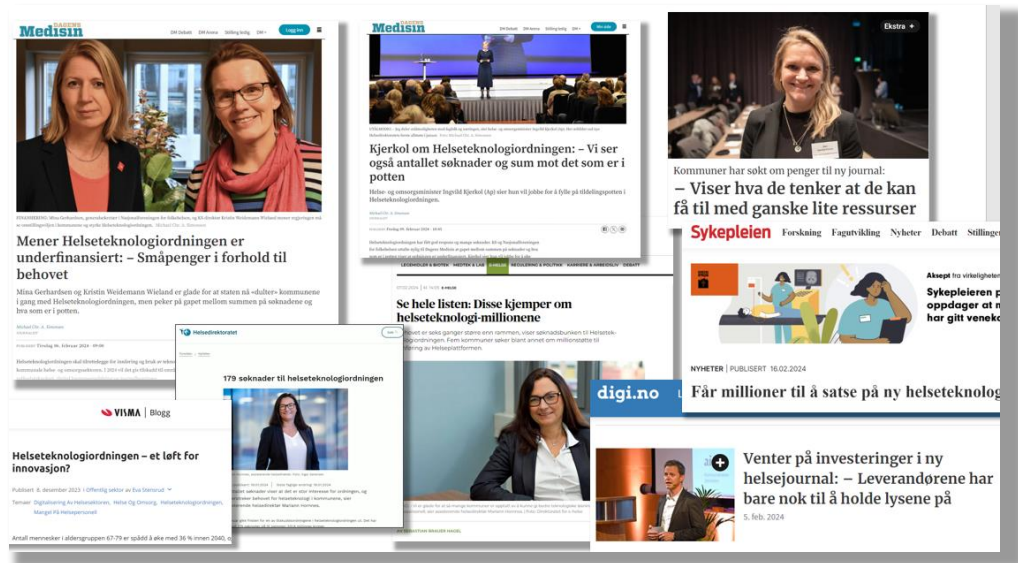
DAGENS Medisin

Logg inn

Mener Helseteknologiordningen er underfinansiert: – Småpenger i forhold til behovet

Mina Gerhardsen og Kristin Weidemann Wieland er glade for at staten nå «dulter» kommunene i gang med Helseteknologiordningen, men peker på gapet mellom summen på søknadene og hva som er i potten.

Michael Chr. A. Simonsen

Publisert Tirsdag 06. februar 2024 - 16:30

DAGENS Medisin

Kjerkol om Helseteknologiordningen: – Vi ser også antallet søknader og sum mot det som er i potten

Helse- og omsorgsminister Ingvild Kjerkol (Ap) sier hun vil jobbe for å fylle på tildelingspotten i Helseteknologiordningen.

Michael Chr. A. Simonsen

Publisert Tirsdag 06. februar 2024 - 18:03

Ekstra

Kommuner har søkt om penger til ny journal:
– Viser hva de tenker at de kan få til med ganske lite ressurser

Sykepleien Forskning Fagutvikling Nyheter Debatt Stillinger

Aksept fra virkeligheten
Sykepleieren p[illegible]
oppdager at m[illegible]
har gitt venek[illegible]

NYHETER | PUBLISERT 16.02.2024

Får millioner til å satse på ny helseteknolog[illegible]

LEGEMIDLER & BIOTEK MEDTEK & LAB E-HELSE REGULERING & POLITIKK KARRIERE & ARBEIDSLIV DEBATT

Se hele listen: Disse kjemper om helseteknologi-millionene

Helsedirektoratet

179 søknader til helseteknologiordningen

VISMA | Blogg

Helseteknologiordningen – et løft for innovasjon?

Publisert 8. desember 2023 | Offentlig sektor av Eva Slemsrud

Temaer: Digitalisering Av Helsetjenesten, Helse Og Omsorg, Helseteknologiordningen, Mangel På Helsepersonell

Antall mennesker i aldersgruppen 67-79 er spådd å øke med 36 % innen 2040,

digi.no

Venter på investeringer i ny helsejournal: – Leverandørene har bare nok til å holde lysene på

5. feb. 2024